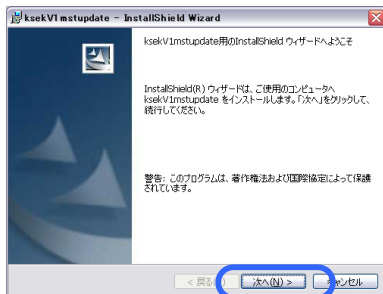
ksekV1mstupdate - InstallShield Wizard

ksekV1mstupdate用のInstallShield ウィザードへようこそ

InstallShield(R) ウィザードは、ご使用のコンピュータへ ksekV1mstupdate をインストールします。「次へ」をクリックして、続行してください。

警告: このプログラムは、著作権法および国際協定によって保護されています。

< 戻る(B)
次へ(N) >
キャンセル